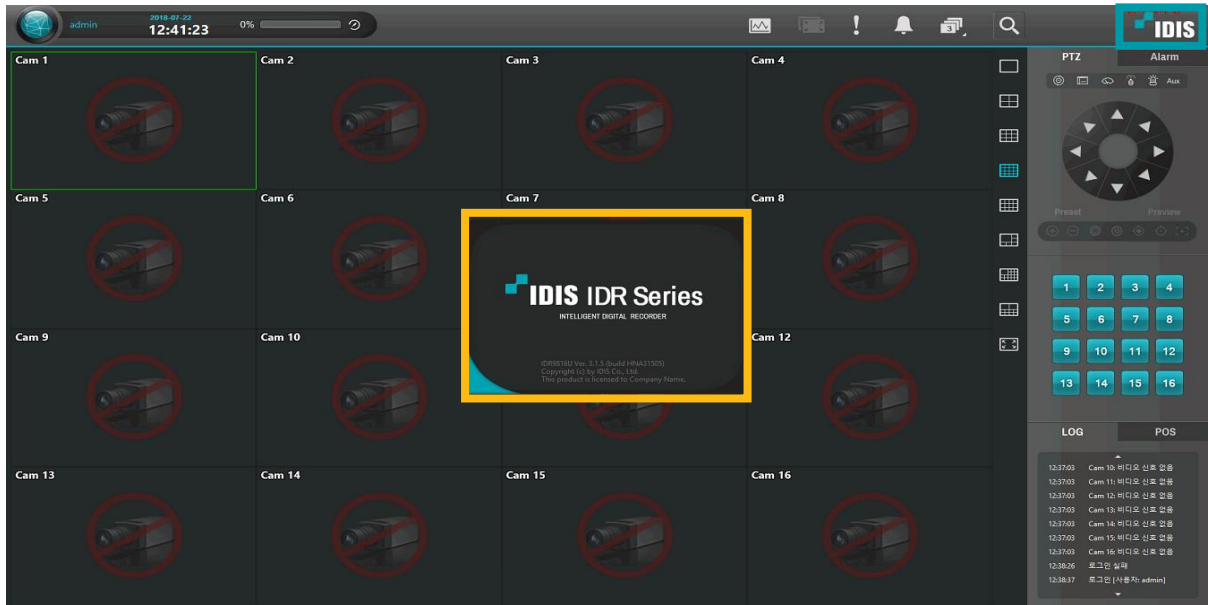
admin 2018-07-22 12:41:23 0%

IDIS

PTZ Alarm

Aux

Preset Preview

Cam 1 Cam 2 Cam 3 Cam 4

Cam 5 Cam 6 Cam 7 Cam 8

Cam 9 Cam 10 Cam 12

Cam 13 Cam 14 Cam 15 Cam 16

IDIS IDR Series
INTELLIGENT DIGITAL RECORDER

IDR8516U Ver. 3.1.5 (build HNA31505)
Copyright (c) by IDIS Co., Ltd.
This product is licensed to Company Name.

1 2 3 4
5 6 7 8
9 10 11 12
13 14 15 16

LOG POS

12:37:03 Cam 10: 비디오 신호 없음
12:37:03 Cam 11: 비디오 신호 없음
12:37:03 Cam 12: 비디오 신호 없음
12:37:03 Cam 13: 비디오 신호 없음
12:37:03 Cam 14: 비디오 신호 없음
12:37:03 Cam 15: 비디오 신호 없음
12:37:03 Cam 16: 비디오 신호 없음
12:38:26 로그인 실패
12:38:37 로그인 [사용자: admin]